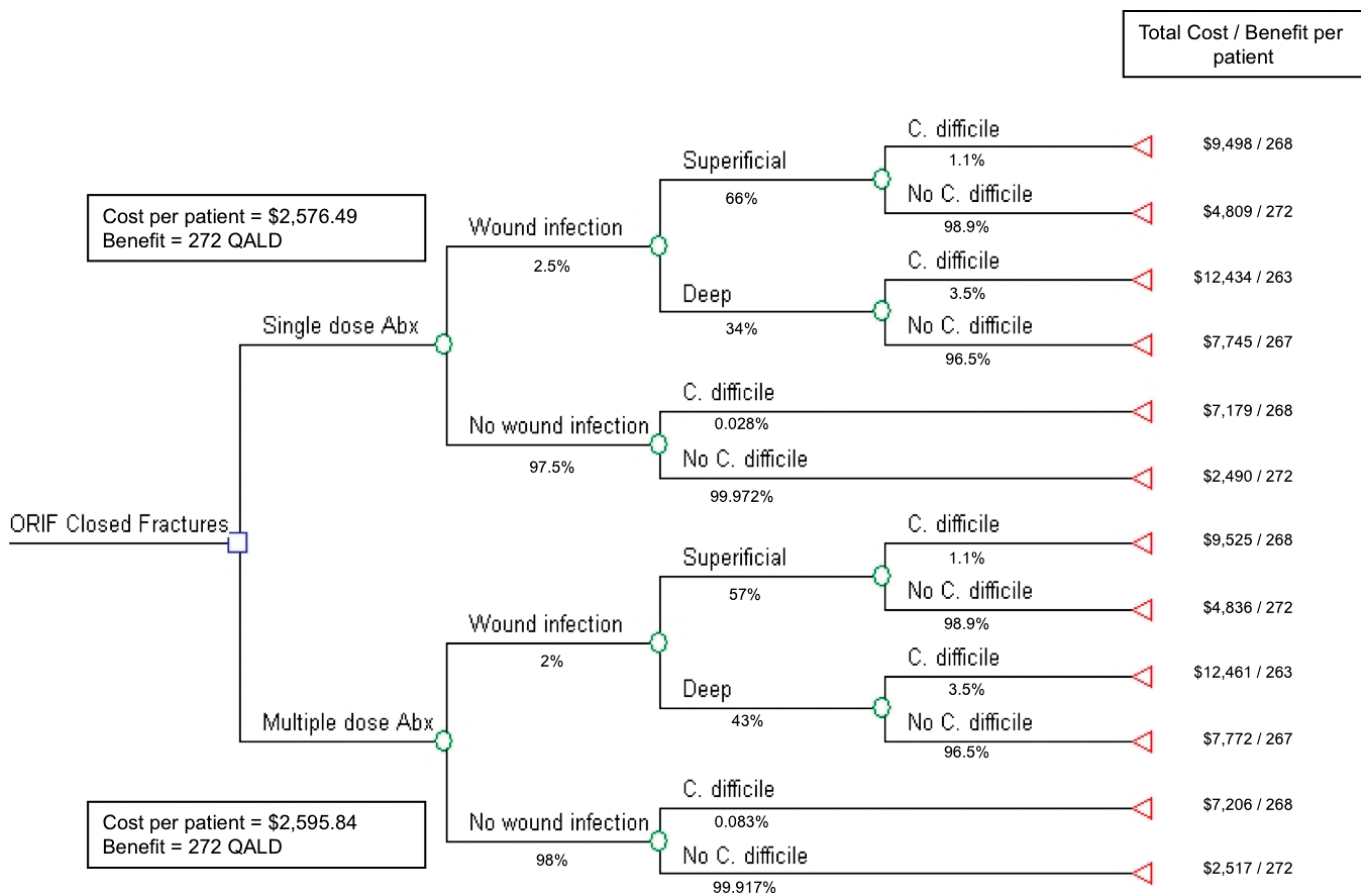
Total Cost / Benefit per patient

Cost per patient = $2,576.49
Benefit = 272 QALD

ORIF Closed Fractures

Single dose Abx

Wound infection
2.5%

Superficial
66%

C. difficile
1.1%
$9,498 / 268

No C. difficile
98.9%
$4,809 / 272

Deep
34%

C. difficile
3.5%
$12,434 / 263

No C. difficile
96.5%
$7,745 / 267

No wound infection
97.5%

C. difficile
0.028%
$7,179 / 268

No C. difficile
99.972%
$2,490 / 272

Multiple dose Abx

Wound infection
2%

Superficial
57%

C. difficile
1.1%
$9,525 / 268

No C. difficile
98.9%
$4,836 / 272

Deep
43%

C. difficile
3.5%
$12,461 / 263

No C. difficile
96.5%
$7,772 / 267

No wound infection
98%

C. difficile
0.083%
$7,206 / 268

No C. difficile
99.917%
$2,517 / 272

Cost per patient = $2,595.84
Benefit = 272 QALD